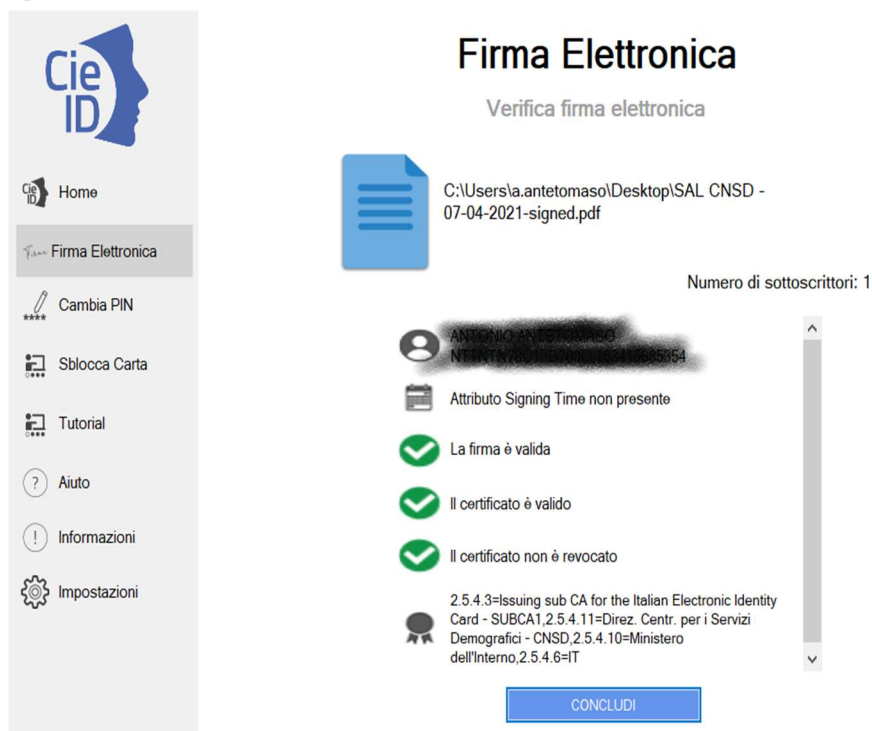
Cie ID

Home

Firma Elettronica

Cambia PIN

Sblocca Carta

Tutorial

Aiuto

Informazioni

Impostazioni

Firma Elettronica

Verifica firma elettronica

C:\Users\a.antetomaso\Desktop\SAL CNSD - 07-04-2021-signed.pdf

Numero di sottoscrittori: 1

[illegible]

Attributo Signing Time non presente

La firma è valida

Il certificato è valido

Il certificato non è revocato

2.5.4.3=Issuing sub CA for the Italian Electronic Identity Card - SUBCA1,2.5.4.11=Direz. Centr. per i Servizi Demografici - CNSD,2.5.4.10=Ministero dell'Interno,2.5.4.6=IT

CONCLUDI